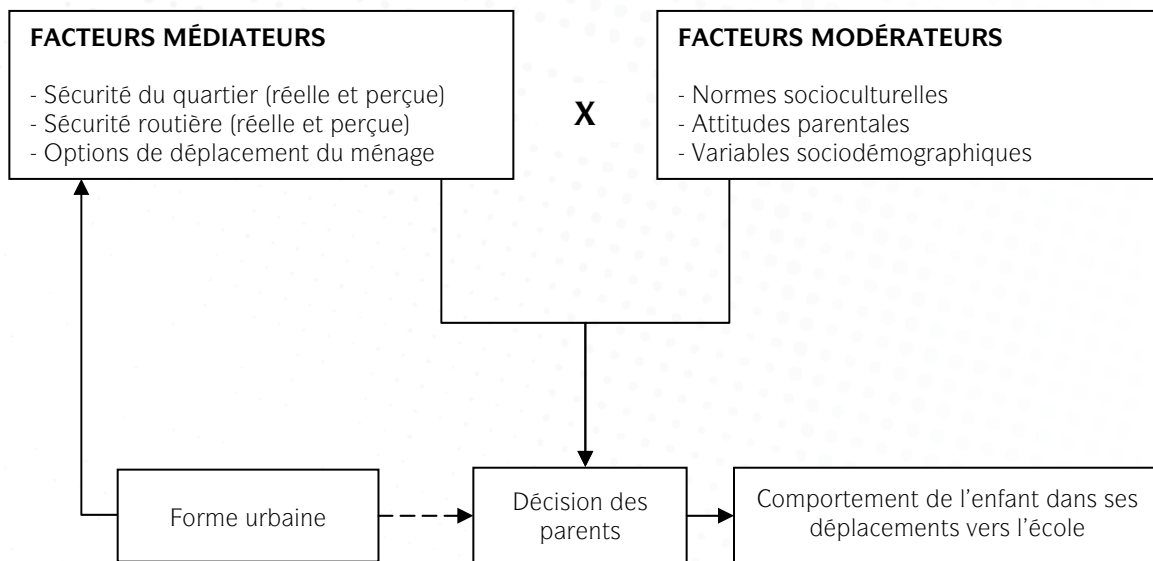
FACTEURS MÉDIATEURS

- Sécurité du quartier (réelle et perçue)
- Sécurité routière (réelle et perçue)
- Options de déplacement du ménage

X

FACTEURS MODÉRATEURS

- Normes socioculturelles
- Attitudes parentales
- Variables sociodémographiques

Forme urbaine

Décision des parents

Comportement de l'enfant dans ses déplacements vers l'école